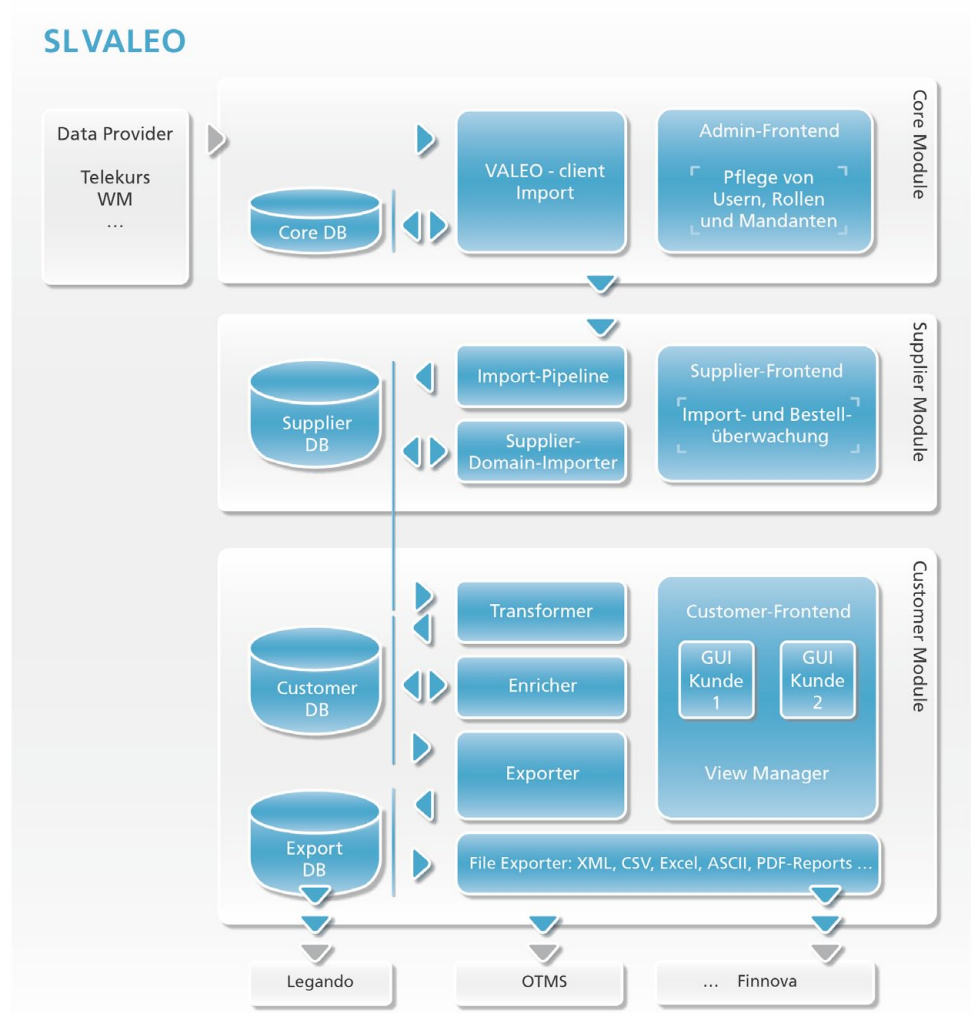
SLVALEO

Data Provider

Telekurs
WM
...

Core Module

Core DB

VALEO - client Import

Admin-Frontend

Pflege von Usern, Rollen und Mandanten

Supplier Module

Supplier DB

Import-Pipeline

Supplier-Domain-Importer

Supplier-Frontend

Import- und Bestellüberwachung

Customer Module

Customer DB

Export DB

Transformer

Enricher

Exporter

File Exporter: XML, CSV, Excel, ASCII, PDF-Reports ...

Customer-Frontend

GUI Kunde 1

GUI Kunde 2

View Manager

Legando

OTMS

... Finnova